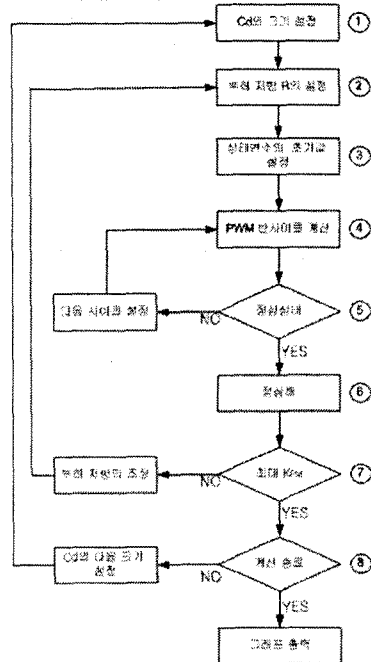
Cd의 크기 설정
①
부하 저항 범위 설정
②
상태변수의 초기값 설정
③
PWM 한사이클 계산
④
다음 사이클 설정
NO
정상상태
⑤
YES
정상화
⑥
부하 저항의 조정
NO
최대 Km
⑦
YES
Cd의 다음 크기 설정
NO
계산 종료
⑧
YES
그래프 출력